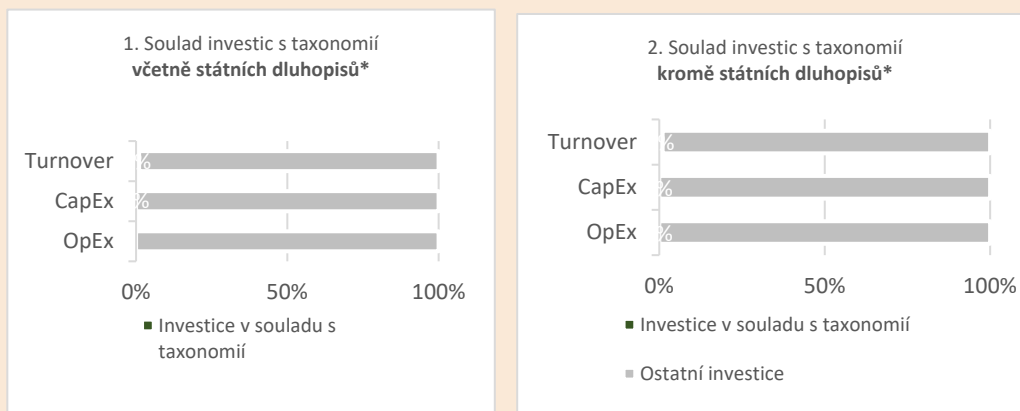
1. Soulad investic s taxonomií
**včetně státních dluhopisů***

Turnover %
CapEx %
OpEx

0% 50% 100%

■ Investice v souladu s taxonomií

2. Soulad investic s taxonomií
**kromě státních dluhopisů***

Turnover %
CapEx %
OpEx %

0% 50% 100%

■ Investice v souladu s taxonomií

■ Ostatní investice